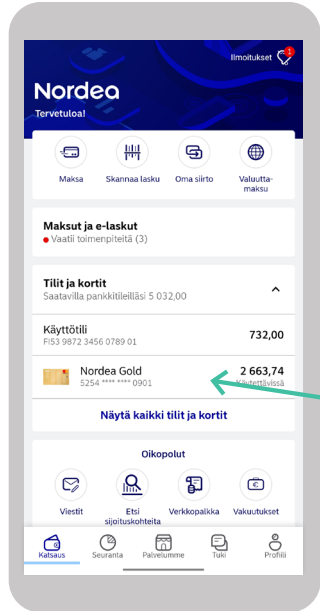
Ilmoitukset 1

Nordea

Tervetuloa!

Maksa

Skannaa lasku

Oma siirto

Valuuttamaksu

Maksut ja e-laskut

Vaatii toimenpiteitä (3)

Tilit ja kortit

Saatavilla pankkitileilläsi 5 032,00

Käyttötili

FI53 9872 3456 0789 01

732,00

Nordea Gold

5254 **** **** 0901

2 663,74

Käytettävissä

Näytä kaikki tilit ja kortit

Oikopolut

Viestit

Etsi sijoituskohteita

Verkkopalkka

Vakuutukset

Katsaus

Seuranta

Palvelumme

Tuki

Profiili